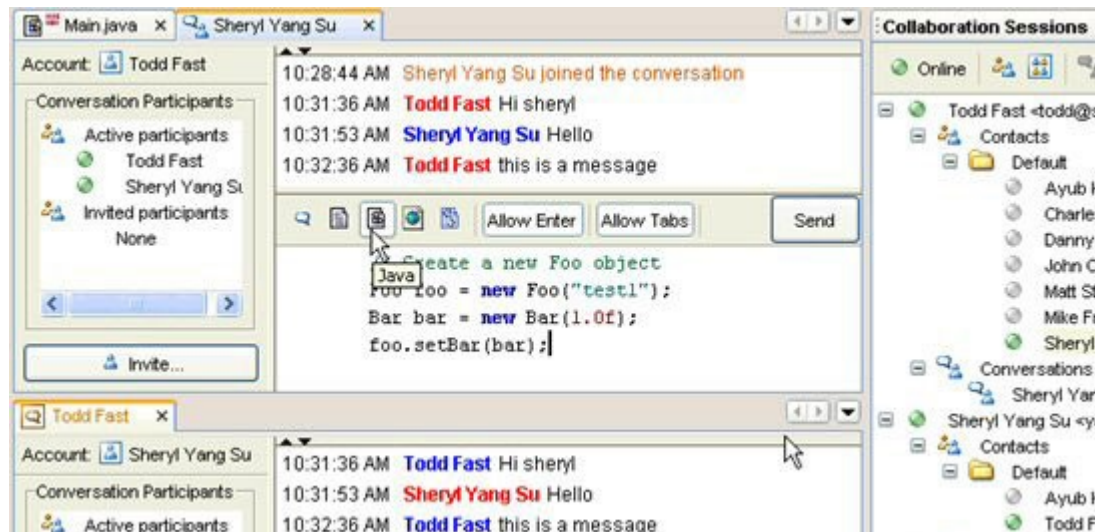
Main.java × Sheryl Yang Su ×

Account: Todd Fast

Conversation Participants

Active participants

Todd Fast

Sheryl Yang Su

Invited participants

None

Invite...

10:28:44 AM Sheryl Yang Su joined the conversation

10:31:36 AM Todd Fast Hi sheryl

10:31:53 AM Sheryl Yang Su Hello

10:32:36 AM Todd Fast this is a message

Allow Enter Allow Tabs Send

Java

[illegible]reate a new Foo object
Foo foo = new Foo("test1");
Bar bar = new Bar(1.0f);
foo.setBar(bar);

Todd Fast ×

Account: Sheryl Yang Su

Conversation Participants

Active participants

10:31:36 AM Todd Fast Hi sheryl

10:31:53 AM Sheryl Yang Su Hello

10:32:36 AM Todd Fast this is a message

Collaboration Sessions

Online

Todd Fast <todd@s

Contacts

Default

Ayub I

Charle

Danny

John C

Matt St

Mike Fr

Sheryl

Conversations

Sheryl Yar

Sheryl Yang Su <y

Contacts

Default

Ayub I

Todd F